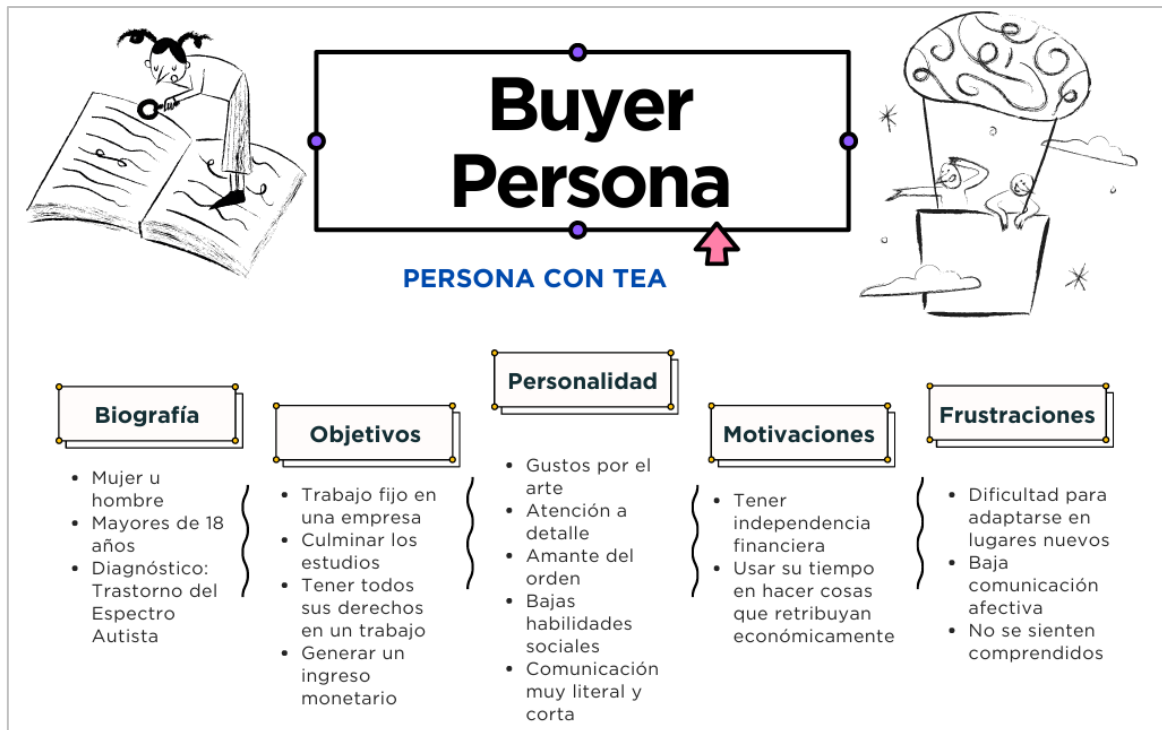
Buyer Persona

PERSONA CON TEA

Biografía

- Mujer u hombre
- Mayores de 18 años
- Diagnóstico: Trastorno del Espectro Autista

Objetivos

- Trabajo fijo en una empresa
- Culminar los estudios
- Tener todos sus derechos en un trabajo
- Generar un ingreso monetario

Personalidad

- Gustos por el arte
- Atención a detalle
- Amante del orden
- Bajas habilidades sociales
- Comunicación muy literal y corta

Motivaciones

- Tener independencia financiera
- Usar su tiempo en hacer cosas que retribuyan económicamente

Frustraciones

- Dificultad para adaptarse en lugares nuevos
- Baja comunicación afectiva
- No se sienten comprendidos